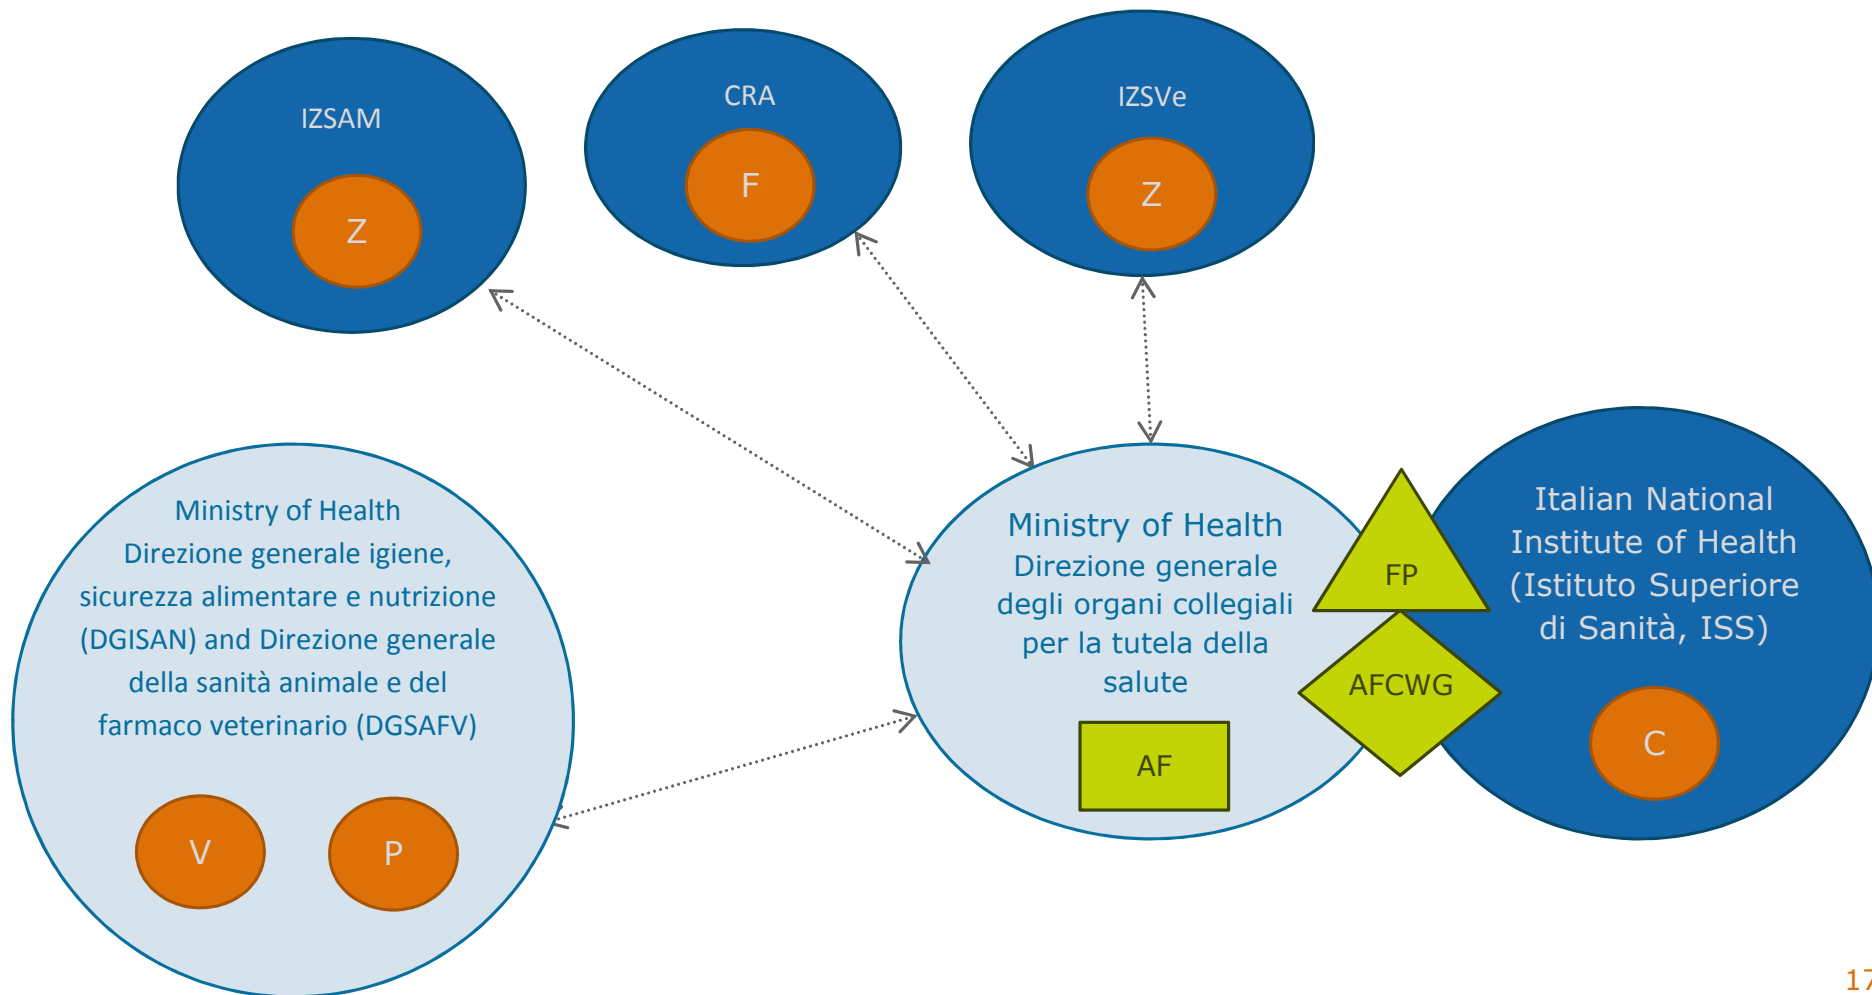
IZSAM

Z

CRA

F

IZSVe

Z

Ministry of Health
Direzione generale igiene, sicurezza alimentare e nutrizione (DGISAN) and Direzione generale della sanità animale e del farmaco veterinario (DGSAFV)

V

P

Ministry of Health
Direzione generale degli organi collegiali per la tutela della salute

AF

FP

AFCWG

Italian National Institute of Health (Istituto Superiore di Sanità, ISS)

C

17